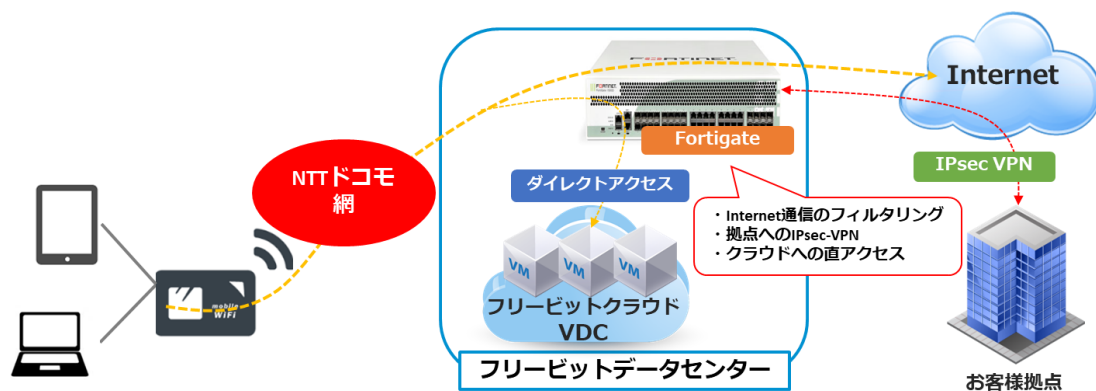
Internet

NTTドコモ網

mobile WiFi

Fortigate

ダイレクトアクセス

IPsec VPN

・Internet通信のフィルタリング
・拠点へのIPsec-VPN
・クラウドへの直アクセス

VM VM VM

フリービットクラウド VDC

フリービットデータセンター

お客様拠点